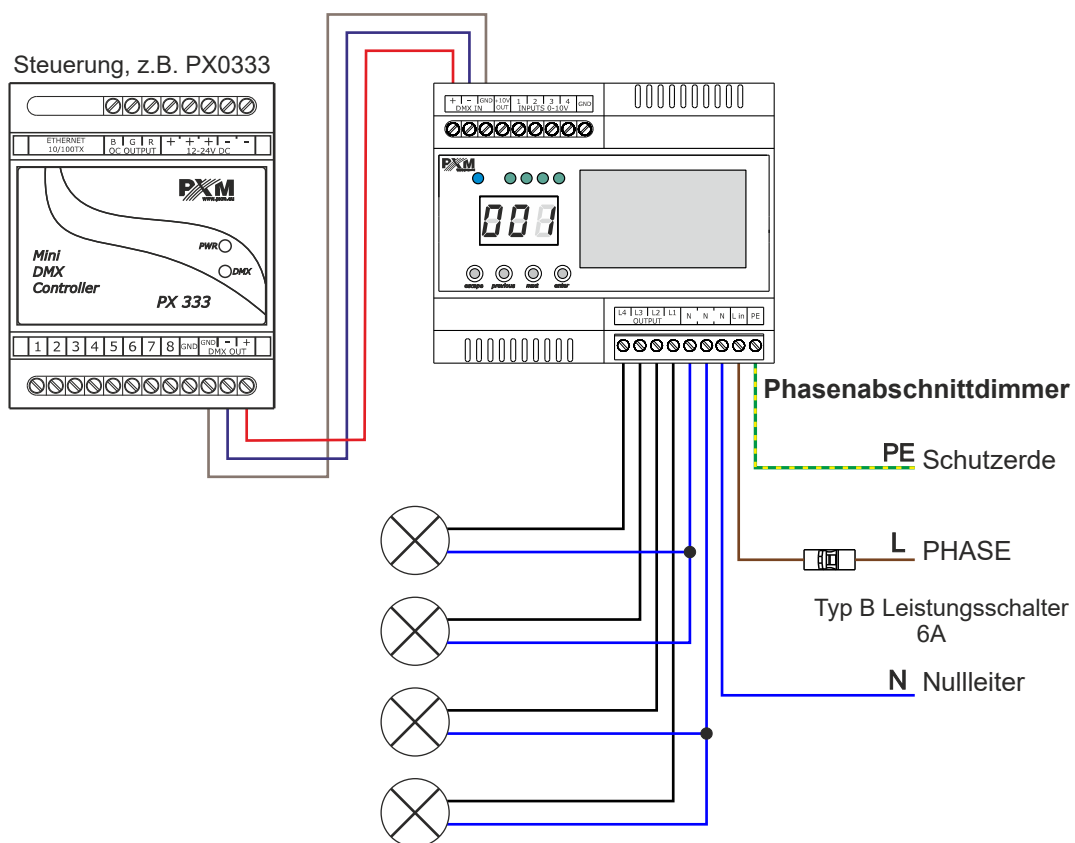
Steuerung, z.B. PX0333

ETHERNET 10/100TX
B G R OC OUTPUT
+ + + - - 12-24V DC

PXM
www.pxm.eu

PWR
DMX

Mini DMX Controller

PX 333

1 2 3 4 5 6 7 8 GND GND - + DMX OUT

+ - DMX IN GND +10V OUT 1 2 3 4 INPUTS 0-10V GND

PXM

001

escape previous next enter

L4 L3 L2 L1 OUTPUT N N N L in PE

Phasenabschnittdimmer

PE Schutzerde

L PHASE

Typ B Leistungsschalter 6A

N Nullleiter